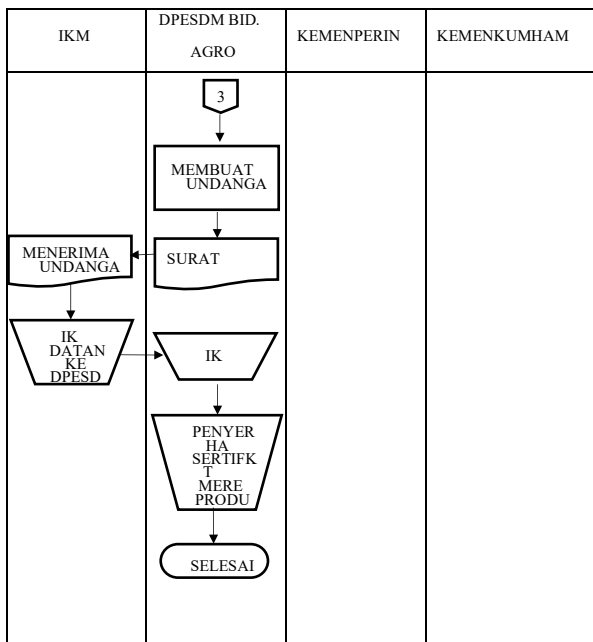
| IKM | DPESDM BID. AGRO | KEMENPERIN | KEMENKUMHAM |
|---|---|---|---|
| MENERIMA UNDANGA<br>IK DATAN KE DPESD | 3<br>MEMBUAT UNDANGA<br>SURAT<br>IK<br>PENYER HA SERTIFK T MERE PRODU<br>SELESAI | | |